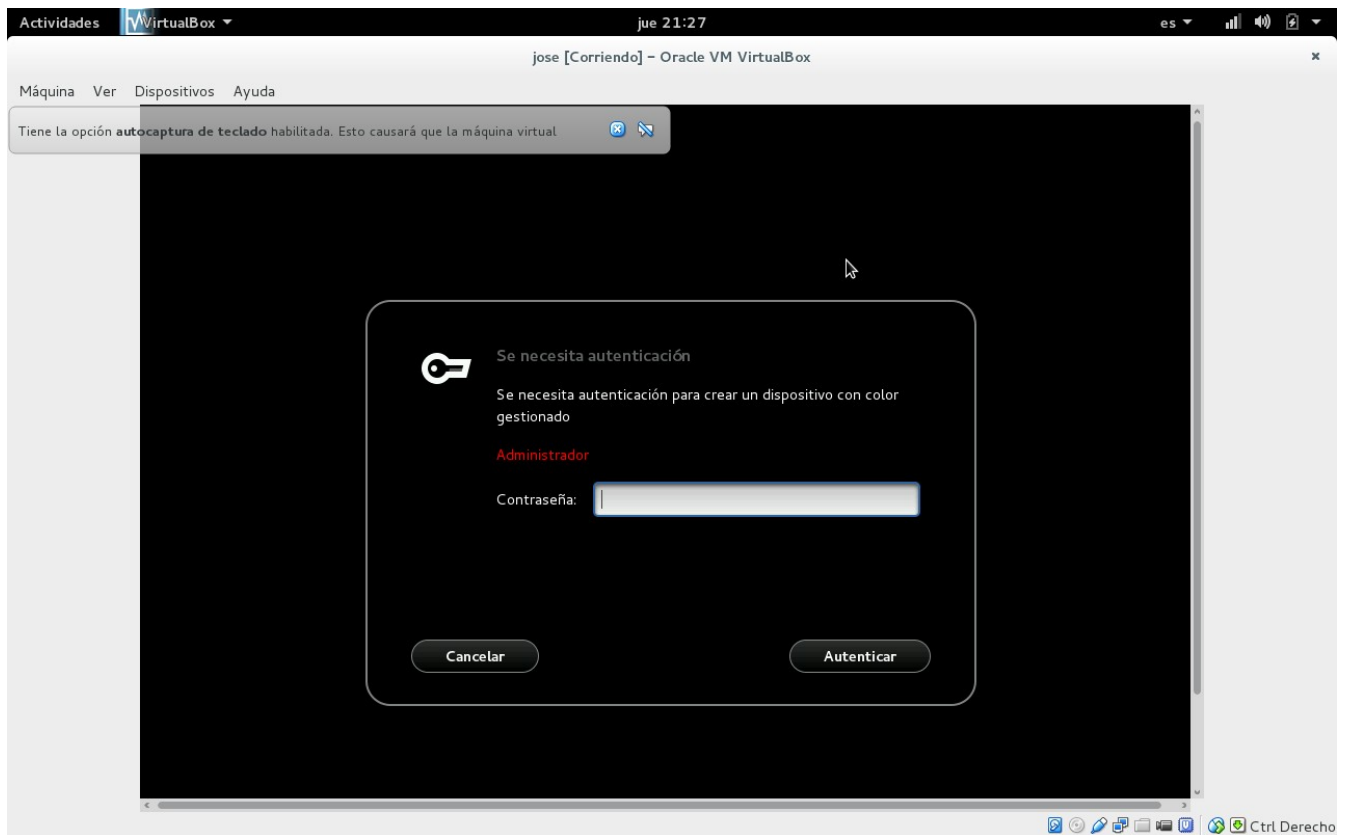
Actividades VirtualBox ▾ jue 21:27 es ▾

jose [Corriendo] – Oracle VM VirtualBox

Máquina Ver Dispositivos Ayuda

Tiene la opción **autocaptura de teclado** habilitada. Esto causará que la máquina virtual

Se necesita autenticación

Se necesita autenticación para crear un dispositivo con color gestionado

Administrador

Contraseña:

Cancelar

Autenticar

Ctrl Derecho